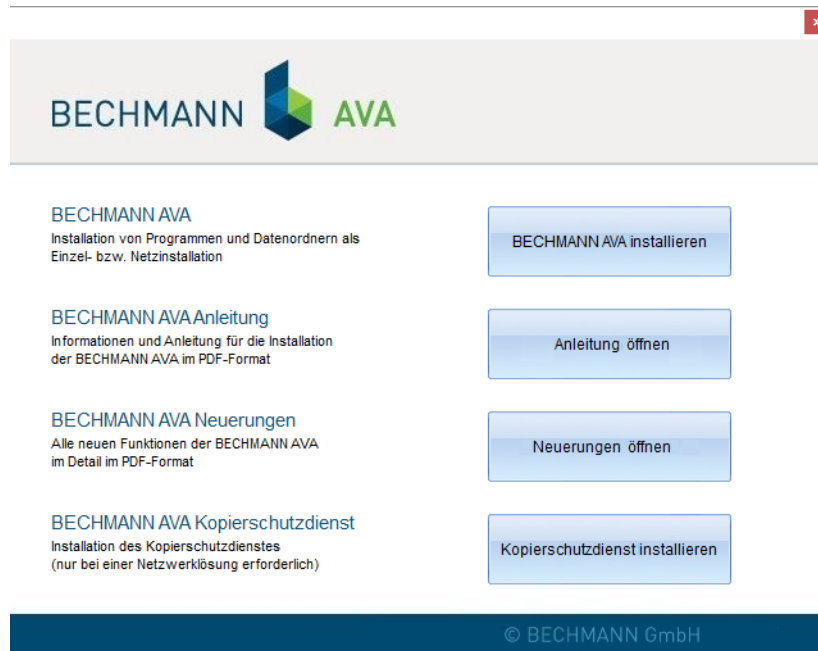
x

BECHMANN AVA

BECHMANN AVA
Installation von Programmen und Datenordnern als Einzel- bzw. Netzinstallation

BECHMANN AVA installieren

BECHMANN AVA Anleitung
Informationen und Anleitung für die Installation der BECHMANN AVA im PDF-Format

Anleitung öffnen

BECHMANN AVA Neuerungen
Alle neuen Funktionen der BECHMANN AVA im Detail im PDF-Format

Neuerungen öffnen

BECHMANN AVA Kopierschutzdienst
Installation des Kopierschutzdienstes (nur bei einer Netzwerklösung erforderlich)

Kopierschutzdienst installieren

© BECHMANN GmbH